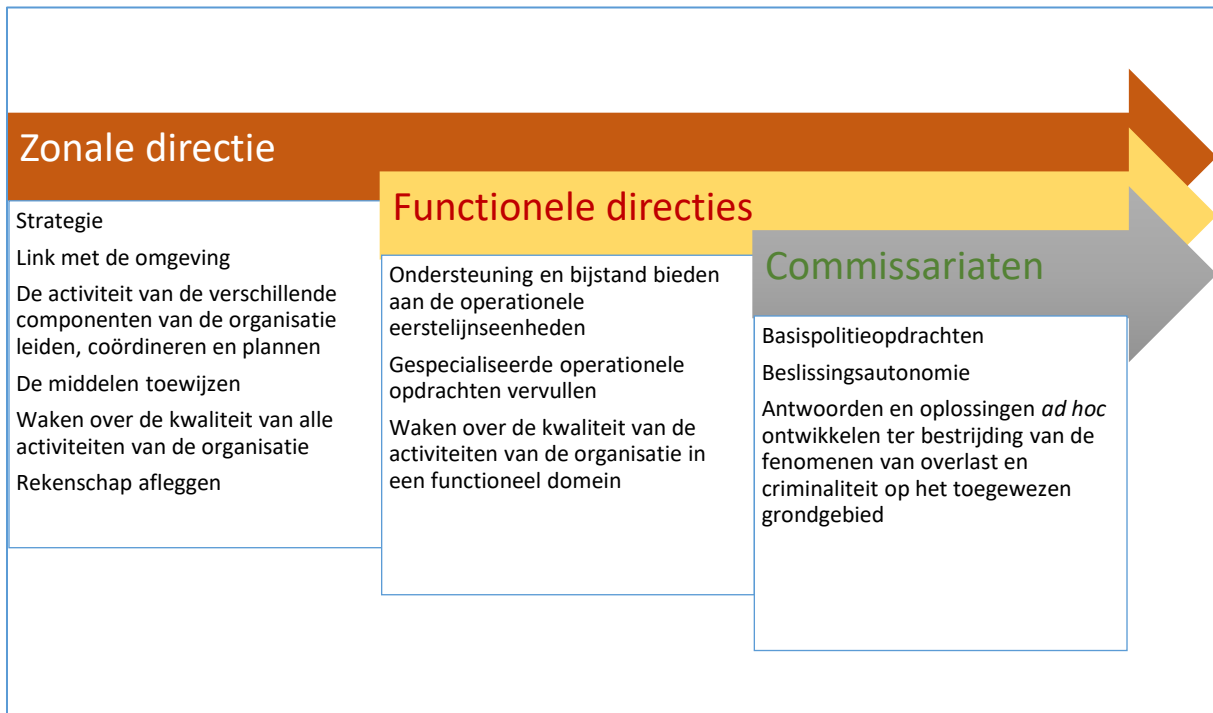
Zonale directie

Strategie

Link met de omgeving

De activiteit van de verschillende componenten van de organisatie leiden, coördineren en plannen

De middelen toewijzen

Waken over de kwaliteit van alle activiteiten van de organisatie

Rekenschap afleggen

Functionele directies

Ondersteuning en bijstand bieden aan de operationele eerstelijnseenheden

Gespecialiseerde operationele opdrachten vervullen

Waken over de kwaliteit van de activiteiten van de organisatie in een functioneel domein

Commissariaten

Basispolitieopdrachten

Beslissingsautonomie

Antwoorden en oplossingen *ad hoc* ontwikkelen ter bestrijding van de fenomenen van overlast en criminaliteit op het toegewezen grondgebied